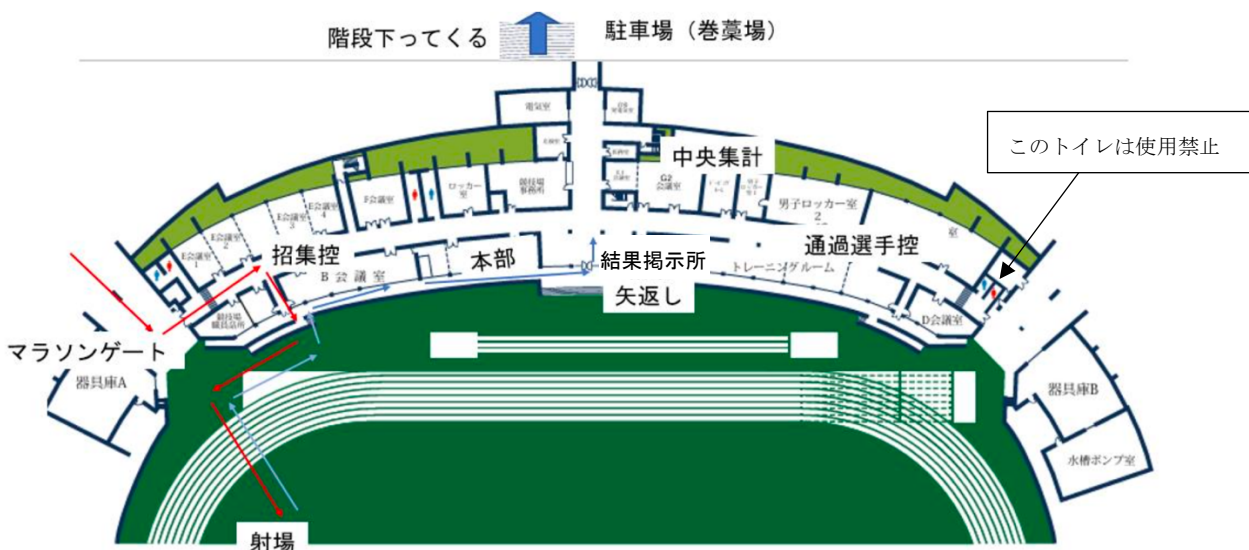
階段下ってくる

駐車場（巻藁場）

このトイレは使用禁止

電気室

中央集計

G2会議室

男子ロッカー室 2

ロッカー室

競技場事務所

F会議室

E会議室 4

E会議室 3

E会議室 2

E会議室 1

招集控

B 会 議 室

本部

結果掲示所

通過選手控

トレーニングルーム

矢返し

D会議室

競技場備品用

マラソンゲート

器具庫A

器具庫B

水槽ポンプ室

射場